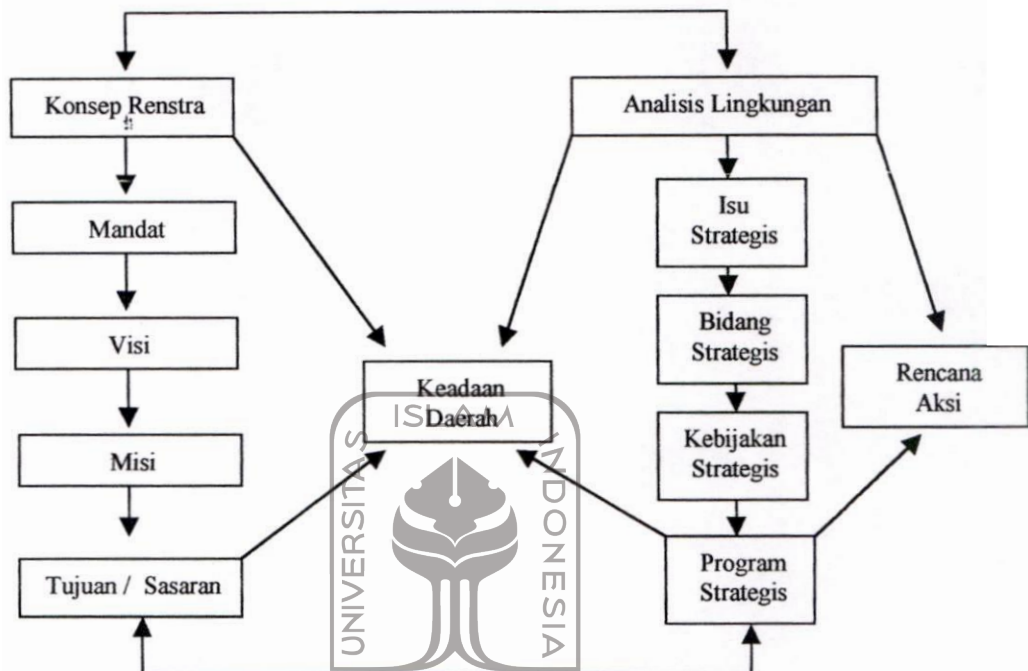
Konsep Renstra

Analisis Lingkungan

Mandat

Isu Strategis

Visi

Bidang Strategis

Keadaan Daerah

Rencana Aksi

Misi

Kebijakan Strategis

Tujuan / Sasaran

Program Strategis

UNIVERSITAS ISLAM INDONESIA